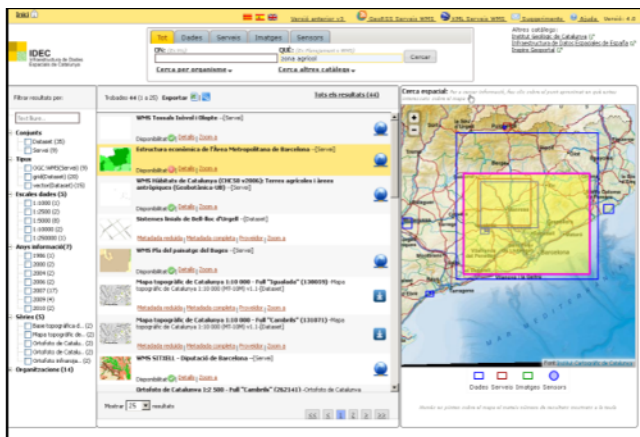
Versió anterior v3. GeoRSS Serveis WMS KML Serveis WMS Suggeriments Ajuda Versió: 4.0

IDEC
Infraestructura de Dades Espacials de Catalunya

Tot Dades Serveis Imatges Sensors
ON: (Ex: Rius) QUÈ: (Ex: Management + WMS)
zona agrícol Cercar
Cerca per organisme Cerca altres catàlegs

Altres catàlegs:
Institut Geològic de Catalunya
Infraestructura de Datos Espaciales de España
Espiro Geoportal

Filtrar resultats per:
Text lliure...
Conjunts
Dataset (35)
Servei (9)
Tipus
OGC:WMS(Servei) (9)
grid(Dataset) (20)
vector(Dataset) (15)
Escales dades (5)
1:1000 (1)
1:2500 (2)
1:5000 (8)
1:10000 (2)
1:250000 (1)
Anys informació(7)
1986 (1)
2000 (2)
2004 (2)
2006 (2)
2007 (17)
2009 (4)
2010 (2)
Sèries (5)
Base topogràfica d... (2)
Mapa topogràfic de... (2)
Ortofoto de Catalu... (2)
Ortofoto de Catalu... (2)
Ortofoto infraroja... (2)
Organitzacions (14)

Trobats 44 (1 a 25) Exportar
Tots els resultats (44)

WMS Tossals Isòvol i Bluple - [Servei]
Disponibilitat Detalls | Zoom a
Estructura econòmica de l'Àrea Metropolitana de Barcelona - [Servei]
Disponibilitat Detalls | Zoom a
WMS Hàbitats de Catalunya (CHC50 v2006): Terres agrícoles i àrees antròpiques (Geobotànica-UB) - [Servei]
Disponibilitat Detalls | Zoom a
Sistemes locals de Bell-lloc d'Urgell - [Dataset]
Metadata reduïda | Metadata completa | Proveïdor | Zoom a
WMS Pla del paisatge del Bages - [Servei]
Disponibilitat Detalls | Zoom a
Mapa topogràfic de Catalunya 1:10 000 - Full "Igualada" (330035) - Mapa topogràfic de Catalunya 1:10 000 (MT-10M) v1.1 - [Dataset]
Metadata reduïda | Metadata completa | Proveïdor | Zoom a
Mapa topogràfic de Catalunya 1:10 000 - Full "Cambrils" (331071) - Mapa topogràfic de Catalunya 1:10 000 (MT-10M) v1.1 - [Dataset]
Metadata reduïda | Metadata completa | Proveïdor | Zoom a
WMS SITIBS1 - Diputació de Barcelona - [Servei]
Disponibilitat Detalls | Zoom a
Ortofoto de Catalunya 1:2 500 - Full "Cambrils" (C62143) - Ortofoto de Catalunya

Mostrar 25 resultats

Cerca espacial: Aquí es mostren informació, feu clic sobre el punt geomètric en qualsevol moment sobre el mapa

Dades Serveis Imatges Sensors
Mostra en primer ordre el mapa el nombre mínim de resultats mostrant a la mida